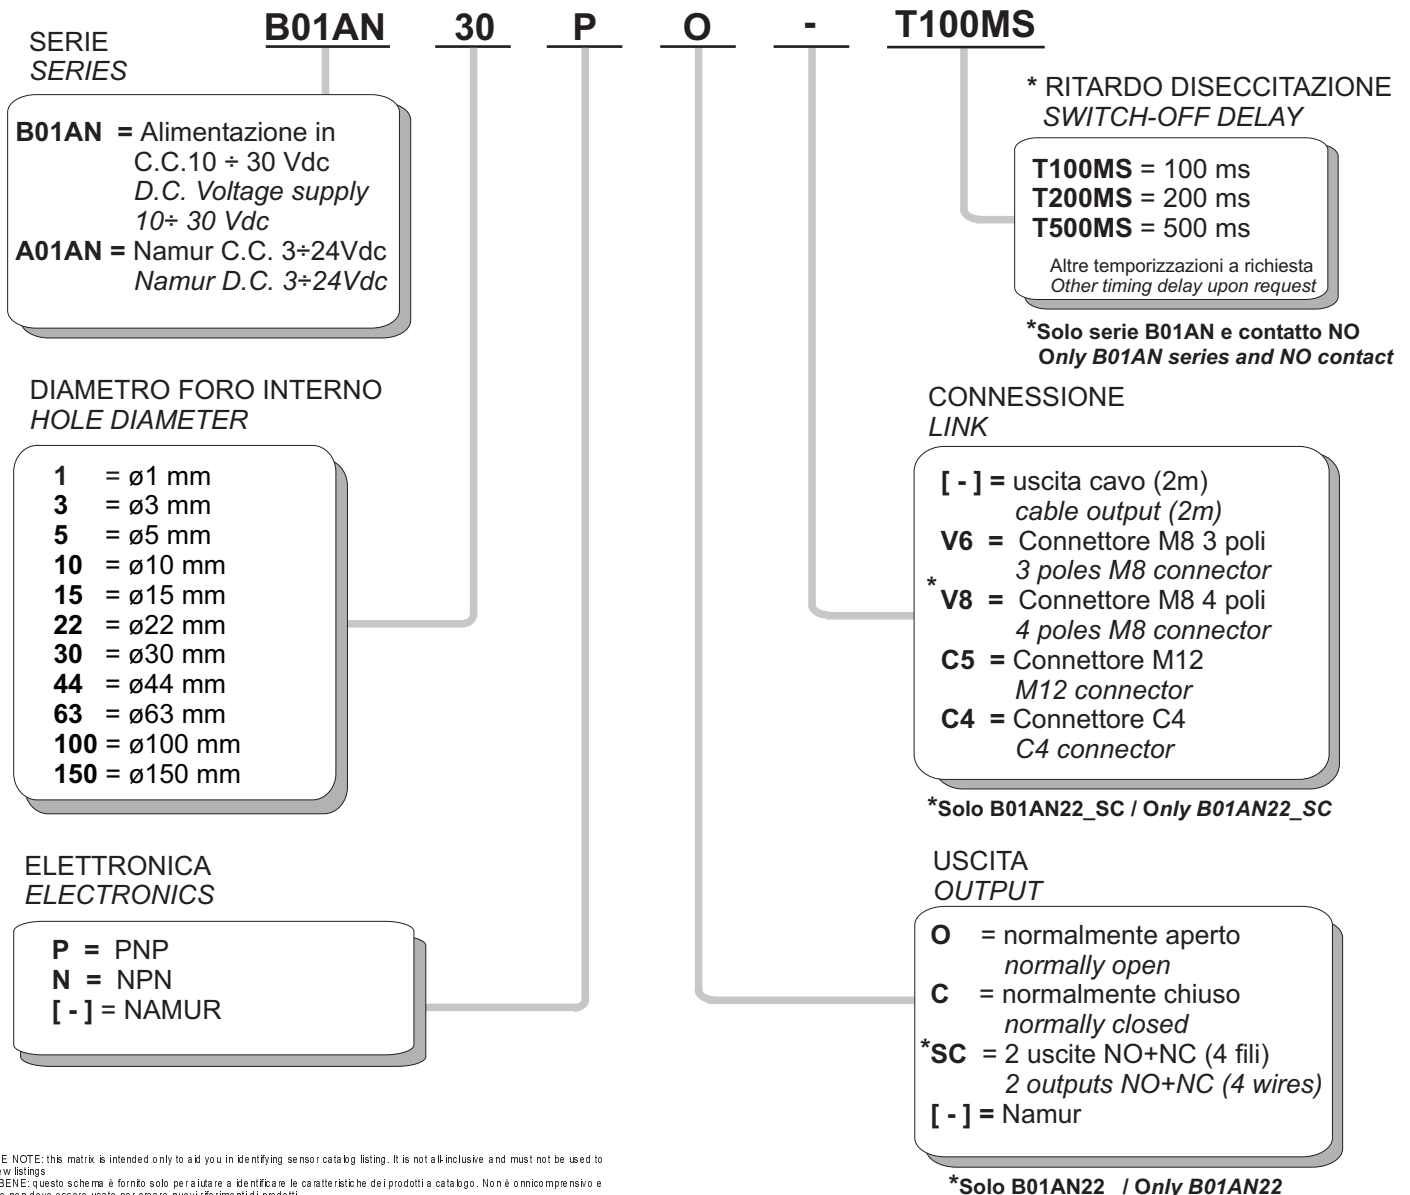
B01AN 30 P O - T100MS

SERIE
*SERIES*

**B01AN** = Alimentazione in C.C.10 ÷ 30 Vdc
*D.C. Voltage supply 10÷ 30 Vdc*
**A01AN** = Namur C.C. 3÷24Vdc
*Namur D.C. 3÷24Vdc*

DIAMETRO FORO INTERNO
*HOLE DIAMETER*

**1** = ø1 mm
**3** = ø3 mm
**5** = ø5 mm
**10** = ø10 mm
**15** = ø15 mm
**22** = ø22 mm
**30** = ø30 mm
**44** = ø44 mm
**63** = ø63 mm
**100** = ø100 mm
**150** = ø150 mm

ELETTRONICA
*ELECTRONICS*

**P** = PNP
**N** = NPN
**[ - ]** = NAMUR

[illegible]E NOTE: this matrix is intended only to aid you in identifying sensor catalog listing. It is not all-inclusive and must not be used to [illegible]ew listings
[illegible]BENE: questo schema è fornito solo per aiutare a identificare le caratteristiche dei prodotti a catalogo. Non è onnicomprensivo e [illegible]

* RITARDO DISECCITAZIONE
*SWITCH-OFF DELAY*

**T100MS** = 100 ms
**T200MS** = 200 ms
**T500MS** = 500 ms
Altre temporizzazioni a richiesta
*Other timing delay upon request*

*Solo serie B01AN e contatto NO
*Only B01AN series and NO contact*

CONNESSIONE
*LINK*

**[ - ]** = uscita cavo (2m)
*cable output (2m)*
**V6** = Connettore M8 3 poli
*3 poles M8 connector*
***V8** = Connettore M8 4 poli
*4 poles M8 connector*
**C5** = Connettore M12
*M12 connector*
**C4** = Connettore C4
*C4 connector*

*Solo B01AN22_SC / *Only B01AN22_SC*

USCITA
*OUTPUT*

**O** = normalmente aperto
*normally open*
**C** = normalmente chiuso
*normally closed*
***SC** = 2 uscite NO+NC (4 fili)
*2 outputs NO+NC (4 wires)*
**[ - ]** = Namur

*Solo B01AN22 / *Only B01AN22*